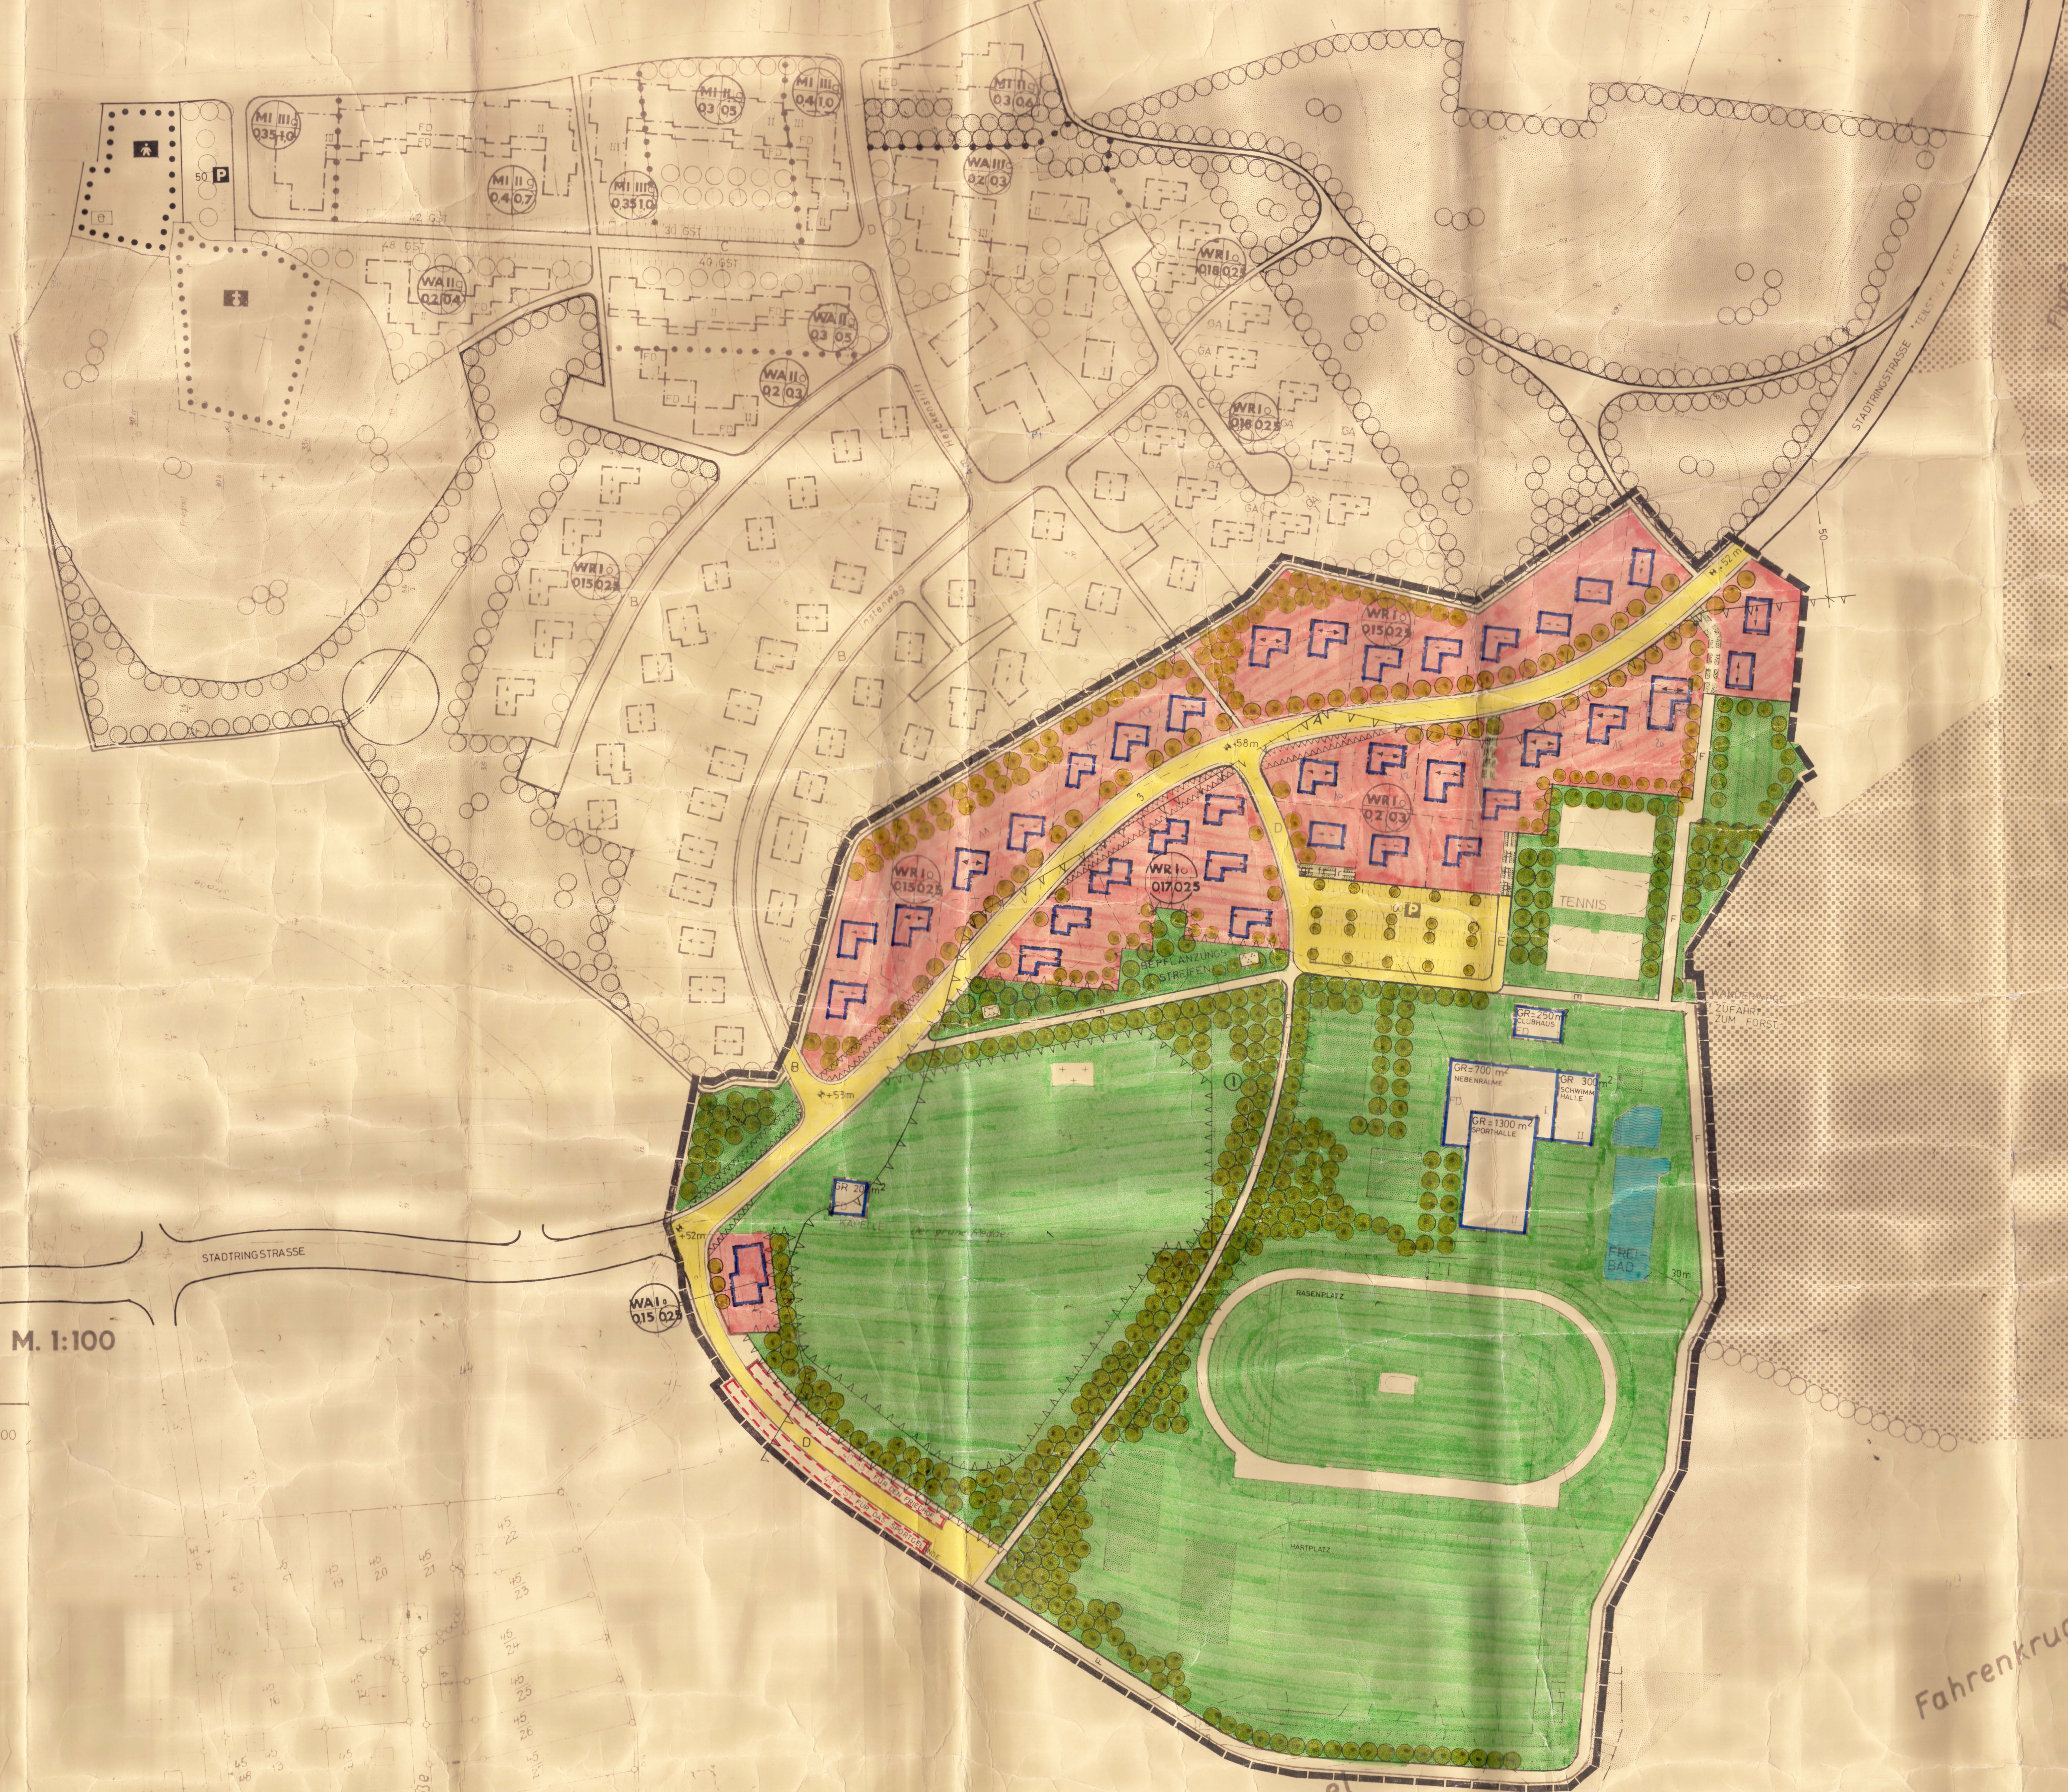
MI III 0,35 1,0
MI II 0,4 0,7
MI III 0,35 1,0
MI II 0,3 0,5
MI II 0,4 1,0
MI II 0,3 0,6
WA II 0,2 0,3
WA II 0,2 0,4
WA II 0,3 0,5
WA II 0,2 0,3
WR I 0,18 0,25
WR I 0,18 0,23
WR I 0,15 0,25
WR I 0,15 0,25
WR I 0,18 0,25
WR I 0,2 0,3
WR I 0,17 0,25
WA I 0,15 0,25
TENNIS
P
P
STADTRINGSTRASSE
STADTRINGSTRASSE
M. 1:100
Fahrenkru